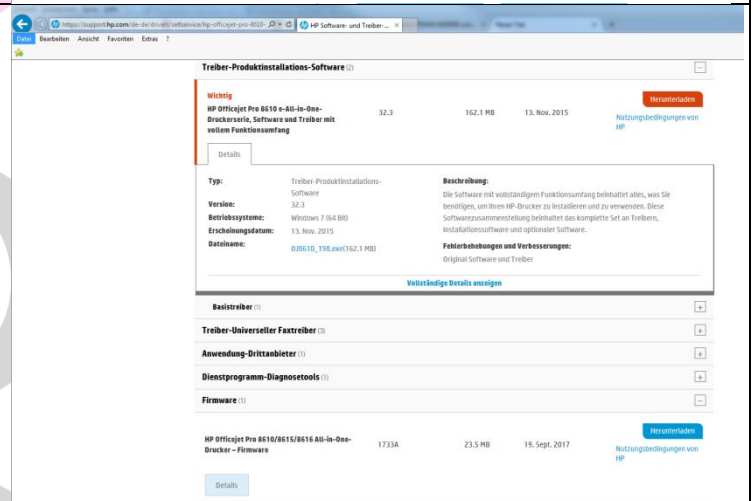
https://support.hp.com/de-de/drivers/selfservice/hp-officejet-pro-8610- HP Software- und Treiber-...

Datei Bearbeiten Ansicht Favoriten Extras ?

Treiber-Produktinstallations-Software (2)

Wichtig
HP Officejet Pro 8610 e-All-in-One-Druckerserie, Software und Treiber mit vollem Funktionsumfang | 32.3 | 162.1 MB | 13. Nov. 2015 | Herunterladen | Nutzungsbedingungen von HP

Details

Typ: Treiber-Produktinstallations-Software
Version: 32.3
Betriebssysteme: Windows 7 (64 Bit)
Erscheinungsdatum: 13. Nov. 2015
Dateiname: OJ8610_198.exe(162.1 MB)

Beschreibung:
Die Software mit vollständigem Funktionsumfang beinhaltet alles, was Sie benötigen, um Ihren HP-Drucker zu installieren und zu verwenden. Diese Softwarezusammenstellung beinhaltet das komplette Set an Treibern, Installationssoftware und optionaler Software.

Fehlerbehebungen und Verbesserungen:
Original Software und Treiber

Vollständige Details anzeigen

Basistreiber (1)
Treiber-Universeller Faxtreiber (1)
Anwendung-Drittanbieter (1)
Dienstprogramm-Diagnosetools (1)
Firmware (1)

HP Officejet Pro 8610/8615/8616 All-in-One-Drucker – Firmware | 1733A | 23.5 MB | 19. Sept. 2017 | Herunterladen | Nutzungsbedingungen von HP

Details